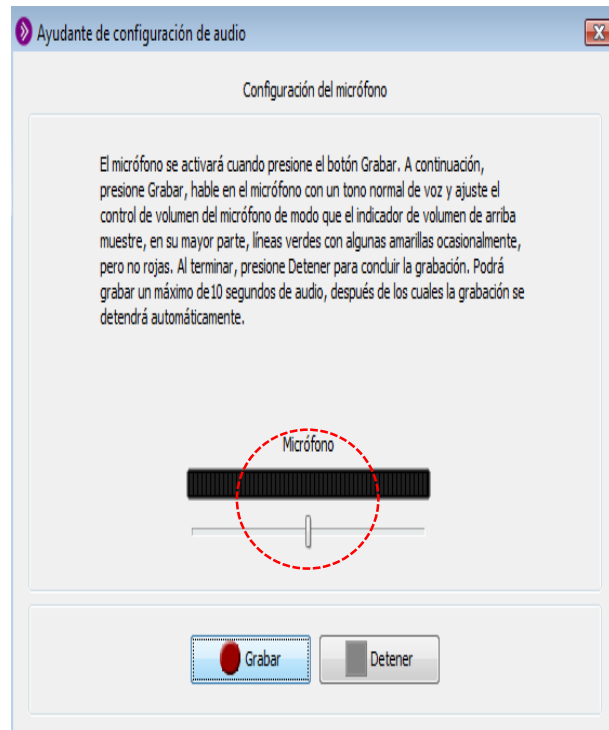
Ayudante de configuración de audio

Configuración del micrófono

El micrófono se activará cuando presione el botón Grabar. A continuación, presione Grabar, hable en el micrófono con un tono normal de voz y ajuste el control de volumen del micrófono de modo que el indicador de volumen de arriba muestre, en su mayor parte, líneas verdes con algunas amarillas ocasionalmente, pero no rojas. Al terminar, presione Detener para concluir la grabación. Podrá grabar un máximo de 10 segundos de audio, después de los cuales la grabación se detendrá automáticamente.

Micrófono

Grabar

Detener